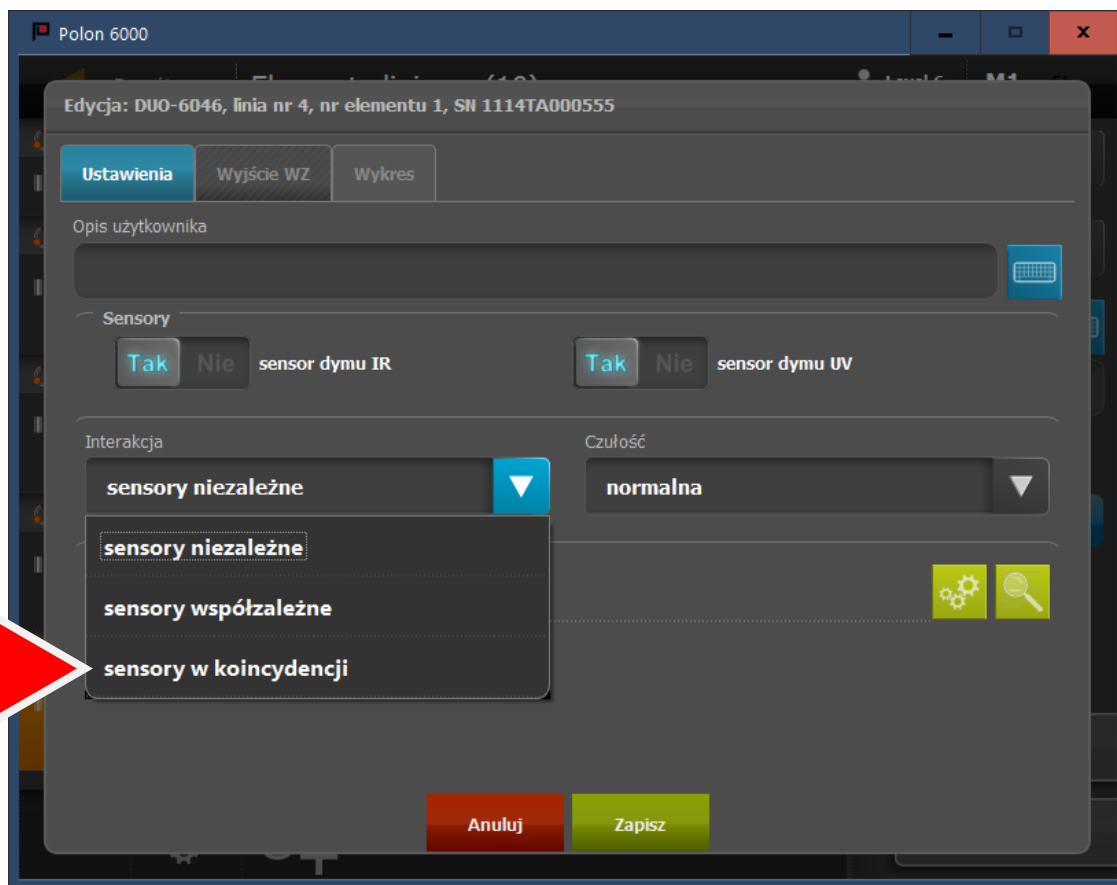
Polon 6000

Edycja: DUO-6046, linia nr 4, nr elementu 1, SN 1114TA000555

Ustawienia
Wyjście WZ
Wykres

Opis użytkownika

Sensory

Tak Nie sensor dymu IR

Tak Nie sensor dymu UV

Interakcja

sensory niezależne

Czułość

normalna

sensory niezależne
sensory współzależne
sensory w koincydencji

Anuluj
Zapisz